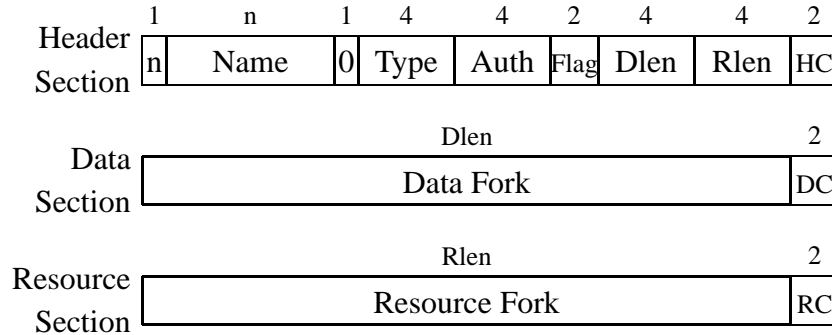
Header Section

| 1 | n | 1 | 4 | 4 | 2 | 4 | 4 | 2 |
|---|---|---|---|---|---|---|---|---|
| n | Name | 0 | Type | Auth | Flag | Dlen | Rlen | HC |

Data Section

| Dlen | 2 |
|---|---|
| Data Fork | DC |

Resource Section

| Rlen | 2 |
|---|---|
| Resource Fork | RC |